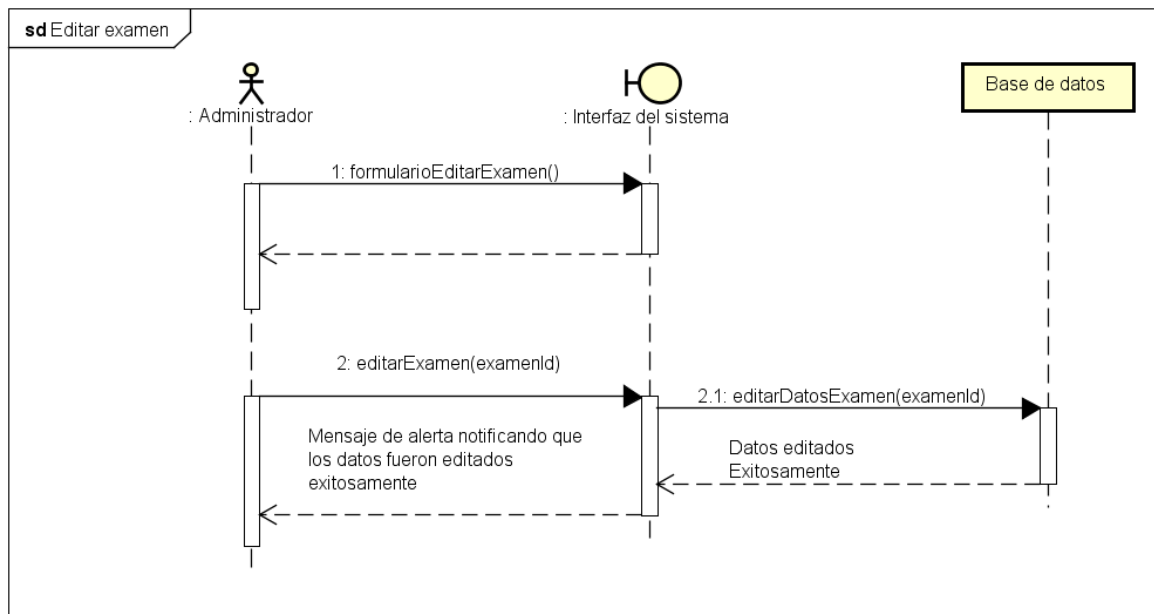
sd Editar examen

: Administrador

: Interfaz del sistema

Base de datos

1: formularioEditarExamen()

2: editarExamen(examenId)

2.1: editarDatosExamen(examenId)

Mensaje de alerta notificando que los datos fueron editados exitosamente

Datos editados Exitosamente